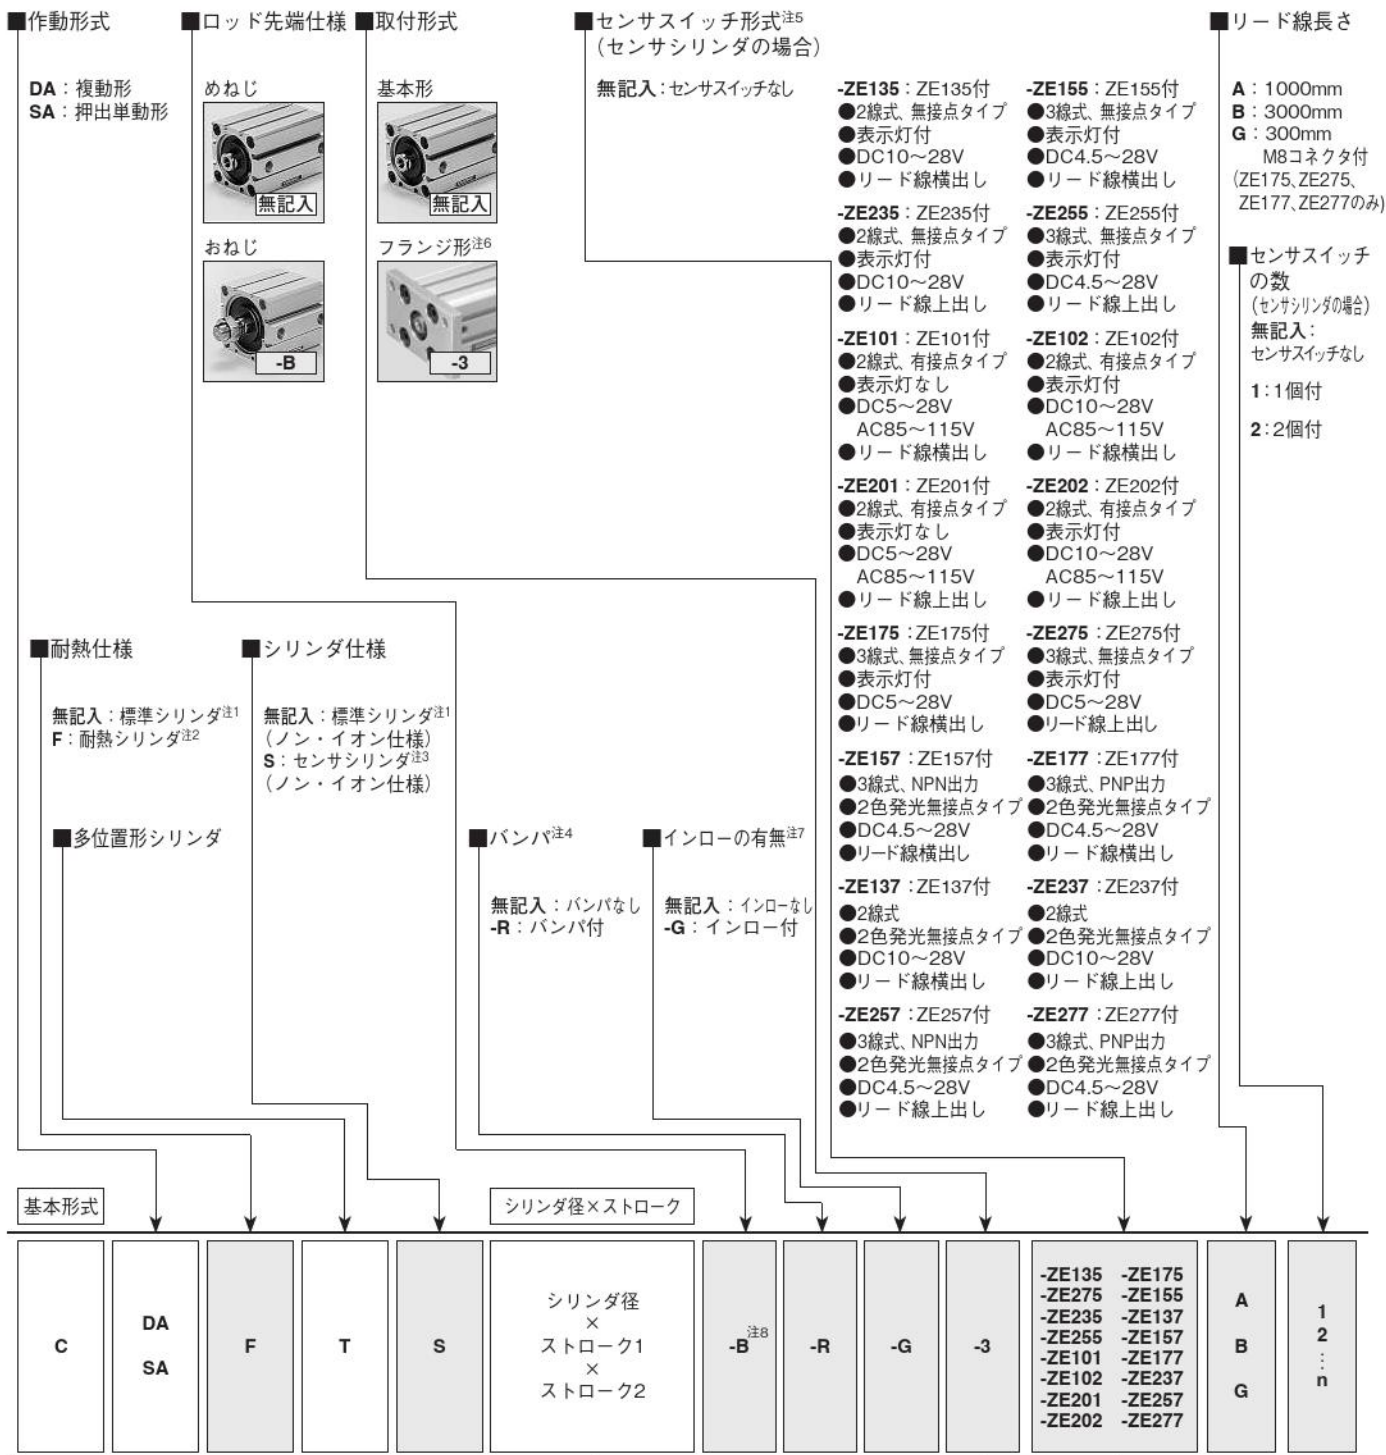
■作動形式

DA：複動形
SA：押出単動形

■ロッド先端仕様

めねじ

無記入

おねじ

-B

■取付形式

基本形

無記入

フランジ形$^{注6}$

-3

■センサスイッチ形式$^{注5}$
（センサシリンダの場合）

無記入：センサスイッチなし

-ZE135：ZE135付
●2線式、無接点タイプ
●表示灯付
●DC10～28V
●リード線横出し

-ZE155：ZE155付
●3線式、無接点タイプ
●表示灯付
●DC4.5～28V
●リード線横出し

-ZE235：ZE235付
●2線式、無接点タイプ
●表示灯付
●DC10～28V
●リード線上出し

-ZE255：ZE255付
●3線式、無接点タイプ
●表示灯付
●DC4.5～28V
●リード線上出し

-ZE101：ZE101付
●2線式、有接点タイプ
●表示灯なし
●DC5～28V
AC85～115V
●リード線横出し

-ZE102：ZE102付
●2線式、有接点タイプ
●表示灯付
●DC10～28V
AC85～115V
●リード線横出し

-ZE201：ZE201付
●2線式、有接点タイプ
●表示灯なし
●DC5～28V
AC85～115V
●リード線上出し

-ZE202：ZE202付
●2線式、有接点タイプ
●表示灯付
●DC10～28V
AC85～115V
●リード線上出し

-ZE175：ZE175付
●3線式、無接点タイプ
●表示灯付
●DC5～28V
●リード線横出し

-ZE275：ZE275付
●3線式、無接点タイプ
●表示灯付
●DC5～28V
●リード線上出し

-ZE157：ZE157付
●3線式、NPN出力
●2色発光無接点タイプ
●DC4.5～28V
●リード線横出し

-ZE177：ZE177付
●3線式、PNP出力
●2色発光無接点タイプ
●DC4.5～28V
●リード線横出し

-ZE137：ZE137付
●2線式
●2色発光無接点タイプ
●DC10～28V
●リード線横出し

-ZE237：ZE237付
●2線式
●2色発光無接点タイプ
●DC10～28V
●リード線上出し

-ZE257：ZE257付
●3線式、NPN出力
●2色発光無接点タイプ
●DC4.5～28V
●リード線上出し

-ZE277：ZE277付
●3線式、PNP出力
●2色発光無接点タイプ
●DC4.5～28V
●リード線上出し

■リード線長さ

A：1000mm
B：3000mm
G：300mm
M8コネクタ付
(ZE175、ZE275、ZE177、ZE277のみ)

■センサスイッチの数
(センサシリンダの場合)
無記入：
センサスイッチなし
1：1個付
2：2個付

■耐熱仕様

無記入：標準シリンダ$^{注1}$
F：耐熱シリンダ$^{注2}$

■シリンダ仕様

無記入：標準シリンダ$^{注1}$
（ノン・イオン仕様）
S：センサシリンダ$^{注3}$
（ノン・イオン仕様）

■多位置形シリンダ

■バンパ$^{注4}$

無記入：バンパなし
-R：バンパ付

■インローの有無$^{注7}$

無記入：インローなし
-G：インロー付

基本形式

シリンダ径×ストローク

| C | DA SA | F | T | S | シリンダ径 × ストローク1 × ストローク2 | -B$^{注8}$ | -R | -G | -3 | -ZE135 -ZE175 -ZE275 -ZE155 -ZE235 -ZE137 -ZE255 -ZE157 -ZE101 -ZE177 -ZE102 -ZE237 -ZE201 -ZE257 -ZE202 -ZE277 | A B G | 1 2 : n |